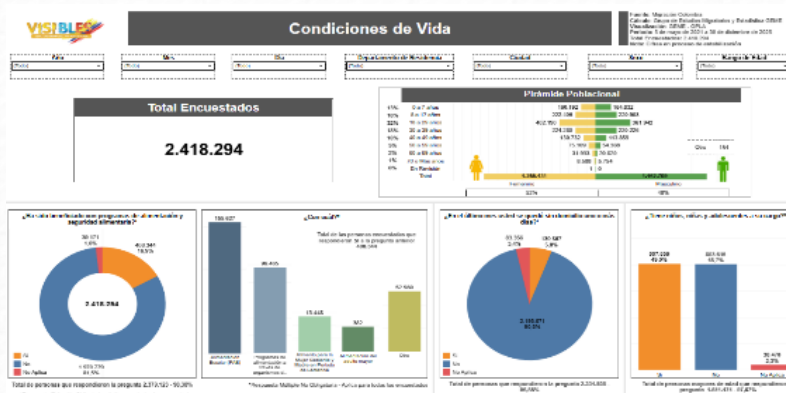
VISIBLES

Condiciones de Vida

Fuente: Migración Colombia
Cálculo: Grupo de Estudios Migratorios y Estadística GEME
Visualización: GEME - OPLA
Periodo: 5 de mayo de 2021 a 30 de diciembre de 2023
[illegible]
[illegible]

Año
Mes
Día
Departamento de Residencia
Ciudad
Sexo
Rango de Edad

(Todo) (Todo) (Todo) (Todo) (Todo) (Todo) (Todo)

Total Encuestados

2.418.294

Pirámide Poblacional

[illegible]

Total

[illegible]

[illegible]

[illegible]

2.418.294

¿Cuál es su...?

¿En el último mes usted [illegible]?

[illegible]

Total de personas que respondieron la pregunta 2.373.123 - 98,38%

*Pregunta Múltiple No Obligatoria - Aplica para todos los encuestados

Total de personas que respondieron la pregunta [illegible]

Total de personas mayores de edad que respondieron la pregunta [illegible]